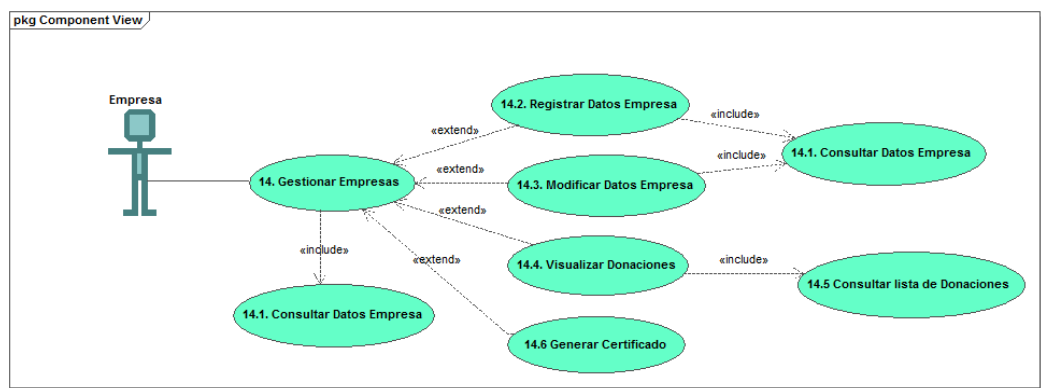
pkg Component View

Empresa

14.2. Registrar Datos Empresa

«include»

«extend»

«include»

14.1. Consultar Datos Empresa

«extend»

14. Gestionar Empresas

14.3. Modificar Datos Empresa

«extend»

«include»

«extend»

14.4. Visualizar Donaciones

«include»

14.5 Consultar lista de Donaciones

14.1. Consultar Datos Empresa

14.6 Generar Certificado